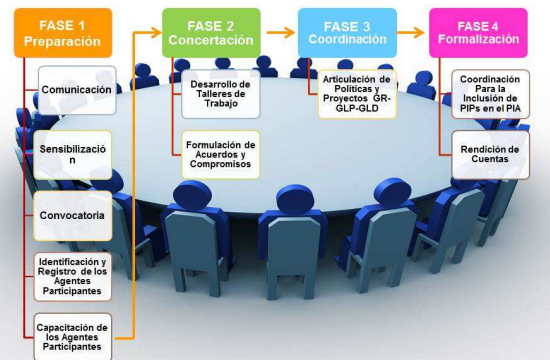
FASE 1
Preparación

Comunicación

Sensibilización

Convocatoria

Identificación y Registro de los Agentes Participantes

Capacitación de los Agentes Participantes

FASE 2
Concertación

Desarrollo de Talleres de Trabajo

Formulación de Acuerdos y Compromisos

FASE 3
Coordinación

Articulación de Políticas y Proyectos GR-GLP-GLD

FASE 4
Formalización

Coordinación Para la Inclusión de PIPs en el PIA

Rendición de Cuentas